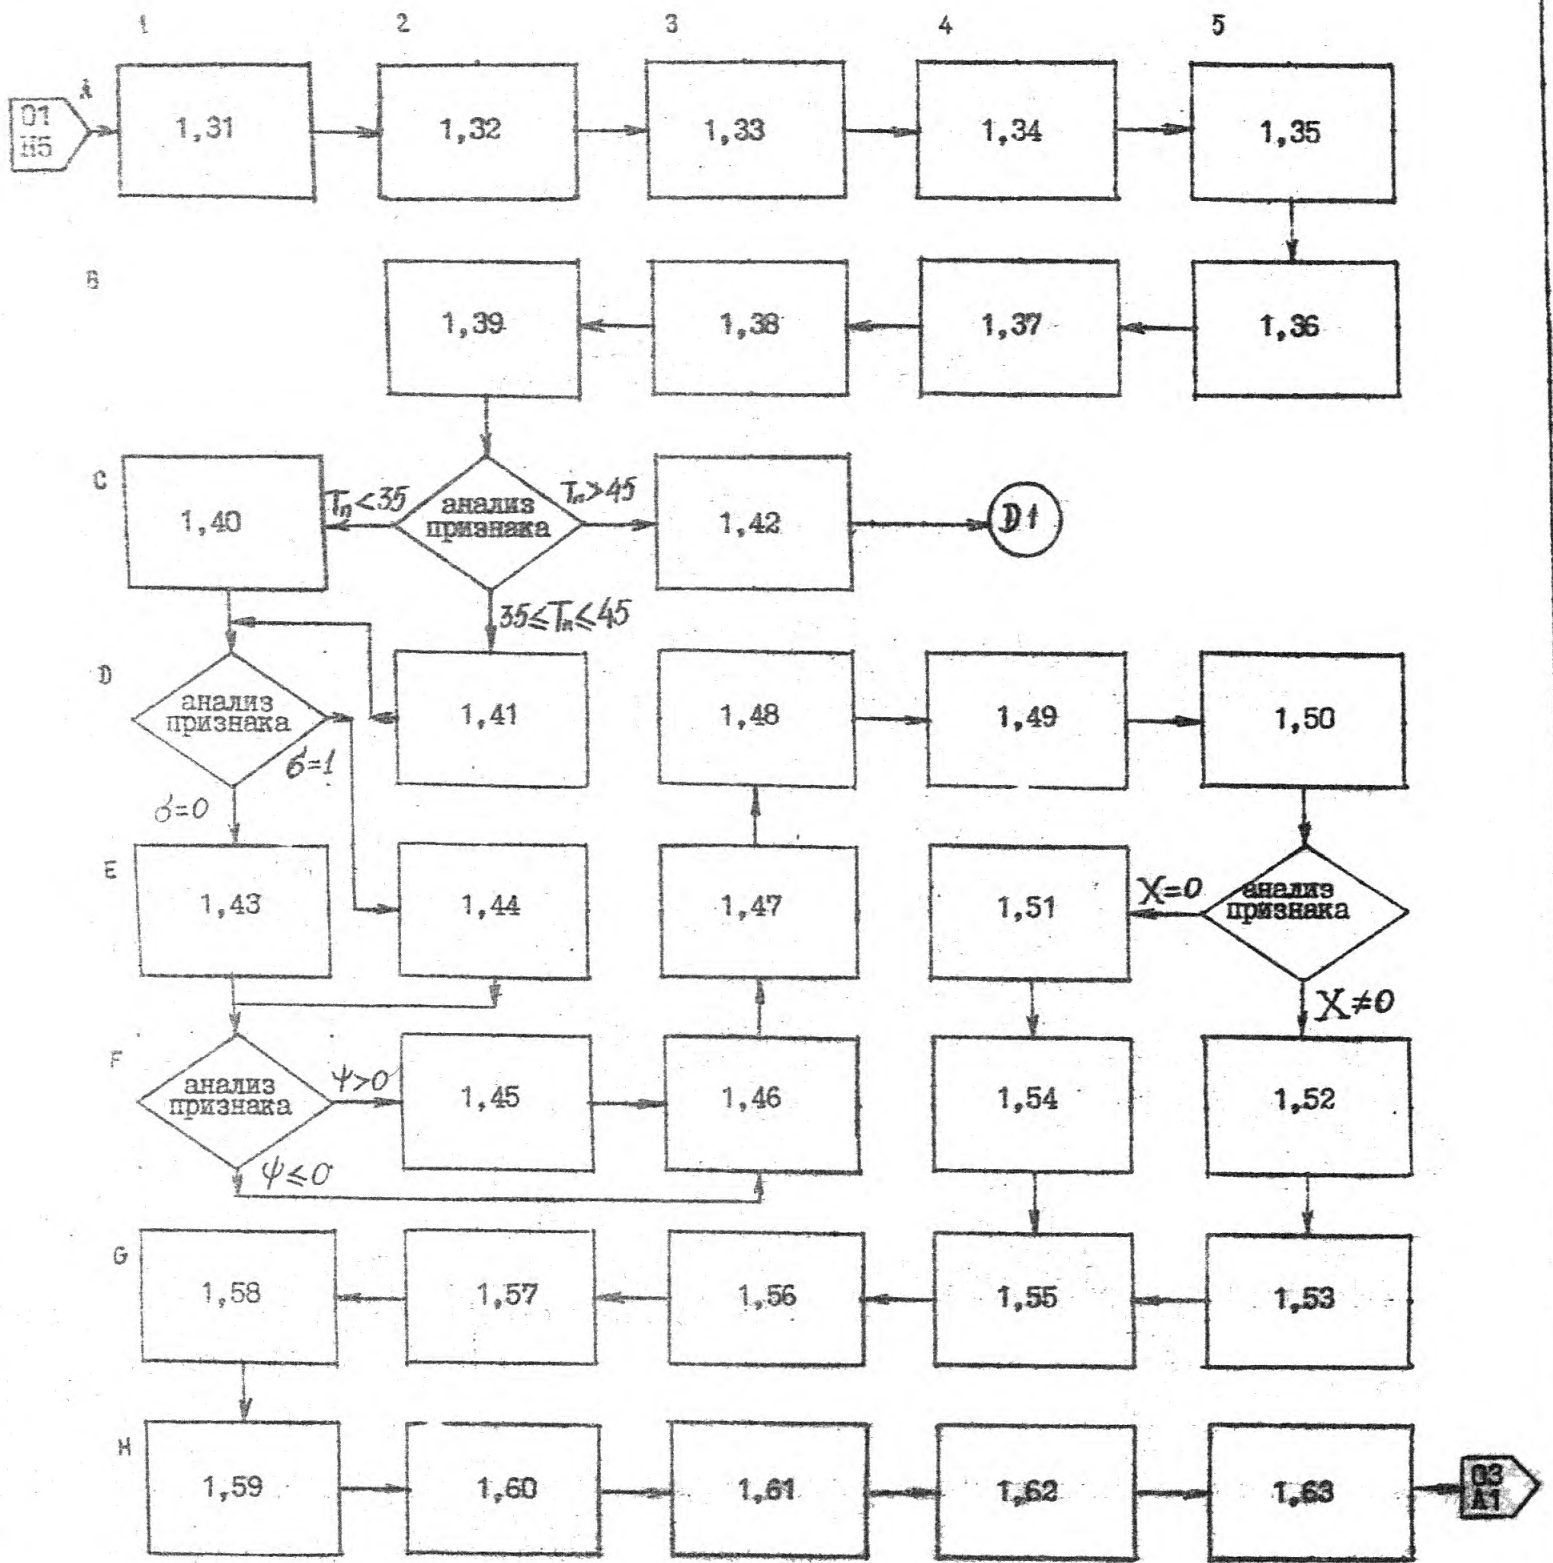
1 2 3 4 5

01 Н5

A

1,31

1,32

1,33

1,34

1,35

B

1,39

1,38

1,37

1,36

C

1,40

$T_n<35$

анализ признака

$T_n>45$

1,42

D1

$35\leq T_n\leq 45$

D

анализ признака

1,41

1,48

1,49

1,50

$\delta=1$

$\delta=0$

E

1,43

1,44

1,47

1,51

$X=0$

анализ признака

$X\neq 0$

F

анализ признака

$\psi>0$

1,45

1,46

1,54

1,52

$\psi\leq 0$

G

1,58

1,57

1,56

1,55

1,53

H

1,59

1,60

1,61

1,62

1,63

03 А1